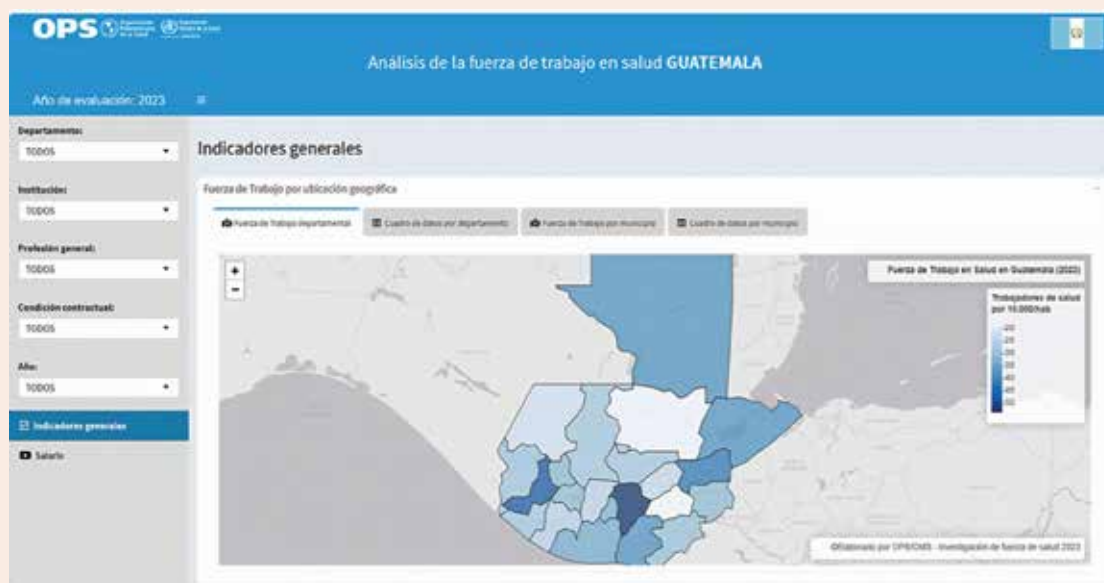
OPS

Análisis de la fuerza de trabajo en salud GUATEMALA

Año de evaluación: 2023

Departamento:
TODOS

Institución:
TODOS

Profesión general:
TODOS

Condición contractual:
TODOS

Año:
TODOS

Indicadores generales

Salario

Indicadores generales

Fuerza de Trabajo por ubicación geográfica

Fuerza de trabajo departamental
Cuadro de datos por departamento
Fuerza de trabajo por municipio
Cuadro de datos por municipio

+
−

Fuerza de Trabajo en Salud en Guatemala (2023)

Trabajadores de salud por 10,000/hab

20
25
30
35
40
45
50

©Elaborado por OPS/OMS - Investigación de fuerza de salud 2023